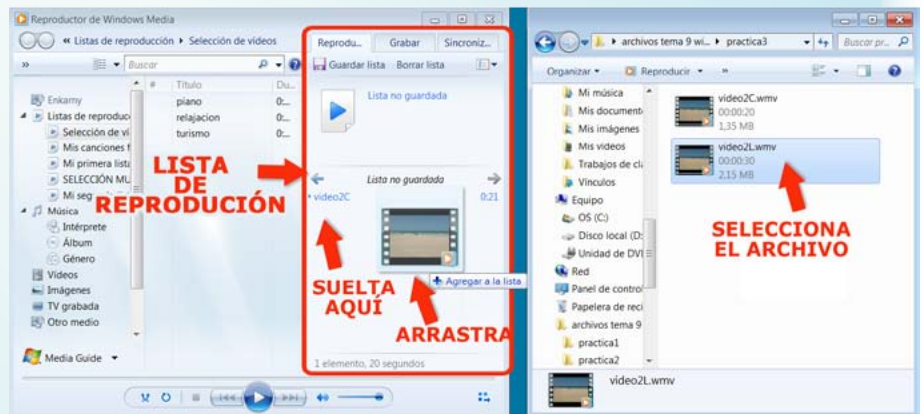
Reproductor de Windows Media

« Listas de reproducción ▸ Selección de vídeos

Buscar

Reproducir | Grabar | Sincronizar

Guardar lista | Borrar lista

Enkamy
Listas de reproducción
Selección de ví
Mis canciones f
Mi primera lista
SELECCIÓN ML
Mi seg
Música
Intérprete
Álbum
Género
Vídeos
Imágenes
TV grabada
Otro medio

Media Guide

| # | Título | Du... |
|---|---|---|
| | piano | 0:... |
| | relajacion | 0:... |
| | turismo | 0:... |

Lista no guardada

LISTA DE REPRODUCIÓN

Lista no guardada

video2C 0:21

SUELTA AQUÍ

Agregar a la lista

ARRASTRA

1 elemento, 20 segundos

archivos tema 9 wi... ▸ practica3

Buscar pr...

Organizar ▾ | Reproducir ▾ | »

Mi música
Mis documentos
Mis imágenes
Mis vídeos
Trabajos de cl
Vínculos
Equipo
OS (C:)
Disco local (D:
Unidad de DVD
Red
Panel de control
Papelera de reci
archivos tema 9
practica1
practica2

video2C.wmv
00:00:20
1,35 MB

video2L.wmv
00:00:30
2,15 MB

SELECCIONA EL ARCHIVO

video2L.wmv